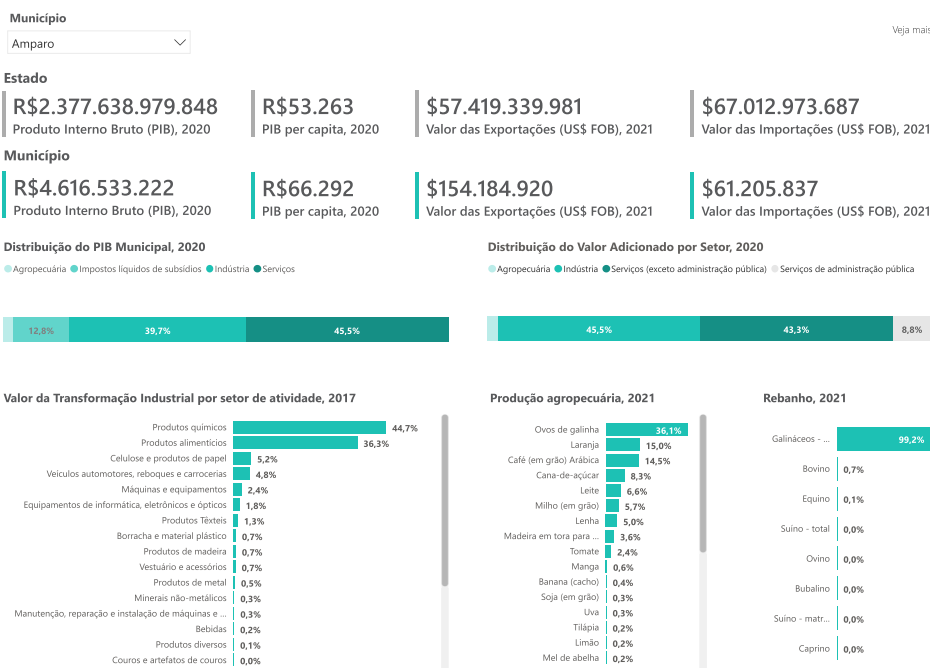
Município
Amparo

Veja mais

Estado

R$2.377.638.979.848
Produto Interno Bruto (PIB), 2020

R$53.263
PIB per capita, 2020

$57.419.339.981
Valor das Exportações (US$ FOB), 2021

$67.012.973.687
Valor das Importações (US$ FOB), 2021

Município

R$4.616.533.222
Produto Interno Bruto (PIB), 2020

R$66.292
PIB per capita, 2020

$154.184.920
Valor das Exportações (US$ FOB), 2021

$61.205.837
Valor das Importações (US$ FOB), 2021

Distribuição do PIB Municipal, 2020

Agropecuária Impostos líquidos de subsídios Indústria Serviços

12,8% 39,7% 45,5%

Distribuição do Valor Adicionado por Setor, 2020

Agropecuária Indústria Serviços (exceto administração pública) Serviços de administração pública

45,5% 43,3% 8,8%

Valor da Transformação Industrial por setor de atividade, 2017

| | |
|---|---|
| Produtos químicos | 44,7% |
| Produtos alimentícios | 36,3% |
| Celulose e produtos de papel | 5,2% |
| Veículos automotores, reboques e carrocerias | 4,8% |
| Máquinas e equipamentos | 2,4% |
| Equipamentos de informática, eletrônicos e ópticos | 1,8% |
| Produtos Têxteis | 1,3% |
| Borracha e material plástico | 0,7% |
| Produtos de madeira | 0,7% |
| Vestuário e acessórios | 0,7% |
| Produtos de metal | 0,5% |
| Minerais não-metálicos | 0,3% |
| Manutenção, reparação e instalação de máquinas e ... | 0,3% |
| Bebidas | 0,2% |
| Produtos diversos | 0,1% |
| Couros e artefatos de couros | 0,0% |

Produção agropecuária, 2021

| | |
|---|---|
| Ovos de galinha | 36,1% |
| Laranja | 15,0% |
| Café (em grão) Arábica | 14,5% |
| Cana-de-açúcar | 8,3% |
| Leite | 6,6% |
| Milho (em grão) | 5,7% |
| Lenha | 5,0% |
| Madeira em tora para ... | 3,6% |
| Tomate | 2,4% |
| Manga | 0,6% |
| Banana (cacho) | 0,4% |
| Soja (em grão) | 0,3% |
| Uva | 0,3% |
| Tilápia | 0,2% |
| Limão | 0,2% |
| Mel de abelha | 0,2% |

Rebanho, 2021

| | |
|---|---|
| Galináceos - ... | 99,2% |
| Bovino | 0,7% |
| Equino | 0,1% |
| Suíno - total | 0,0% |
| Ovino | 0,0% |
| Bubalino | 0,0% |
| Suíno - matr... | 0,0% |
| Caprino | 0,0% |